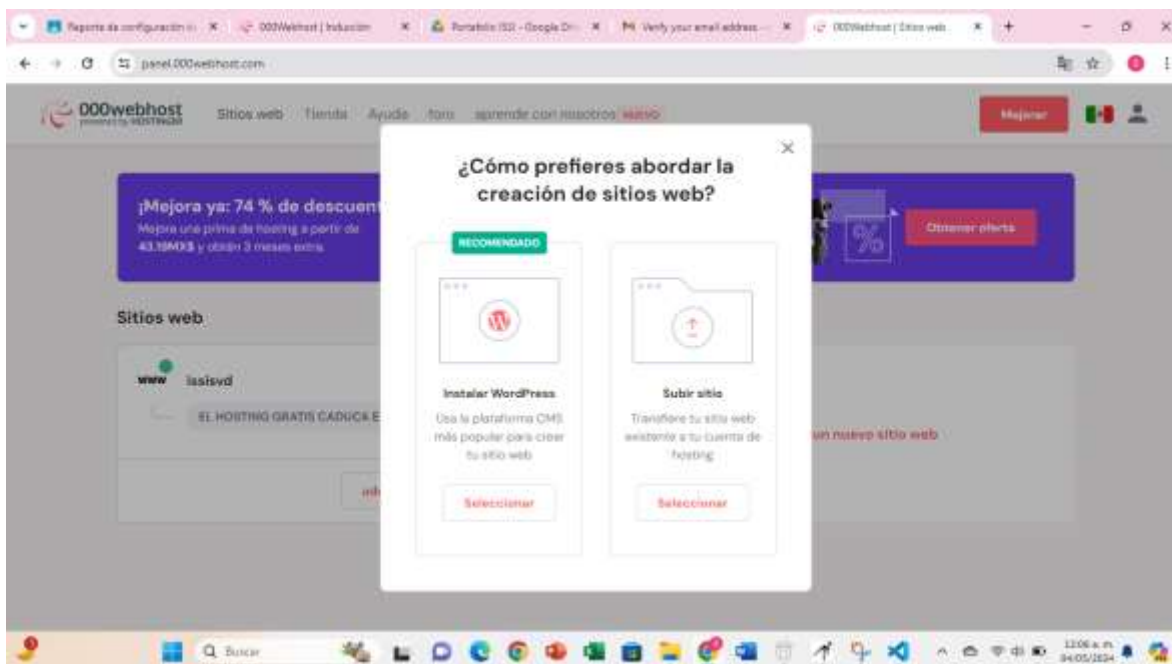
Reporte de configuración | X | 000Webhost | Inducción | X | Portafolio ISD - Google Dr | X | Verify your email address | X | 000Webhost | Sitios web | X

panel.000webhost.com

000webhost powered by HOSTINGER

Sitios web Tienda Ayuda foro aprende con nosotros NUEVO

Mejorar

¡Mejora ya: 74 % de descuent

Mejora una prima de hosting a partir de 43.19MX$ y obtén 3 meses extra

Obtener oferta

Sitios web

www lssisvd

EL HOSTING GRATIS CADUCA E

un nuevo sitio web

¿Cómo prefieres abordar la creación de sitios web?

RECOMENDADO

Instalar WordPress

Usa la plataforma CMS más popular para crear tu sitio web

Seleccionar

Subir sitio

Transfiere tu sitio web existente a tu cuenta de hosting

Seleccionar

Buscar

12:06 a. m.
04/05/2024